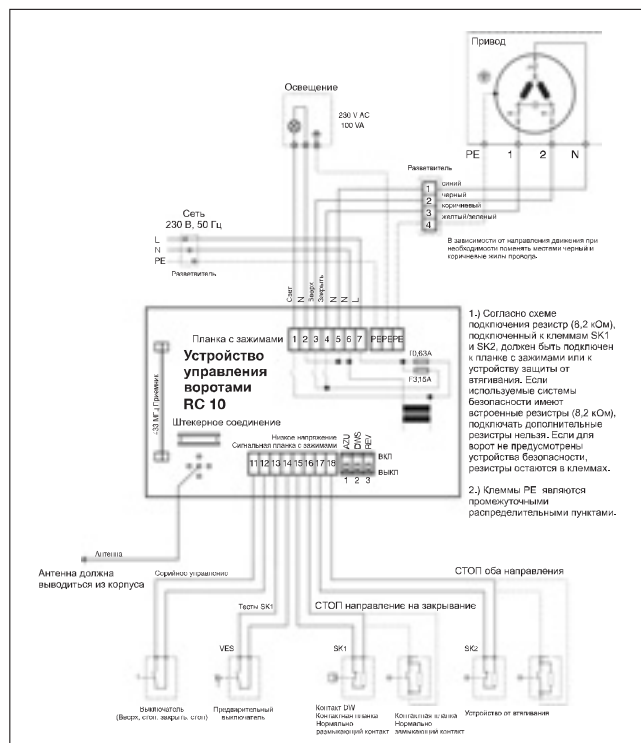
Привод

PE 1 2 N

Освещение

230 V AC
100 VA

Разветвитель

1 синий
2 черный
коричневый
3 желтый/зеленый
4

В зависимости от направления движения при необходимости поменять местами черный и коричневые жилы провода.

Сеть
230 В, 50 Гц

L
N
PE

Разветвитель

Свет N Вверх Закрыть N N L

Планка с зажимами 1 2 3 4 5 6 7 PE PE PE

Устройство управления воротами RC 10

T0,63A

F3,15A

~33 МГц Приемник

Штекерное соединение

Низкое напряжение
Сигнальная планка с зажимами

11 12 13 14 15 16 17 18

AZU DWS REV
1 2 3

ВКЛ
ВЫКЛ

1.) Согласно схеме подключения резистр (8,2 кОм), подключенный к клеммам SK1 и SK2, должен быть подключен к планке с зажимами или к устройству защиты от втягивания. Если используемые системы безопасности имеют встроенные резистры (8,2 кОм), подключать дополнительные резистры нельзя. Если для ворот не предусмотрены устройства безопасности, резистры остаются в клеммах.

2.) Клеммы PE являются промежуточными распределительными пунктами.

Антенна

Антенна должна выводиться из корпуса

Серийное управление

Тесты SK1

СТОП оба направления

СТОП направление на закрывание

VES

SK1

SK2

Выключатель (Вверх, стоп, закрыть, стоп)

Предварительный выключатель

Контакт DW
Контактная планка
Нормально размыкающий контакт

Контактная планка
Нормально замыкающий контакт

Устройство от втягивания